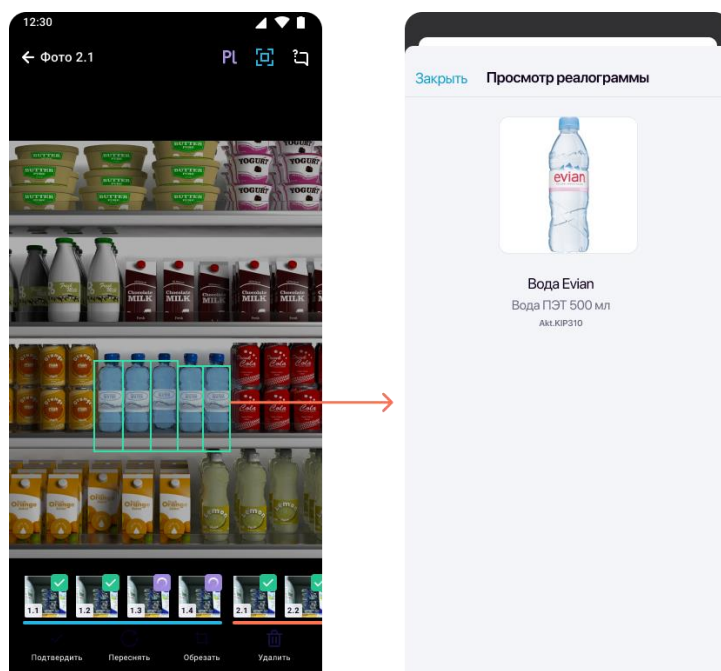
12:30

Фото 2.1

PL

BUTTER
YOGURT
Chocolate MILK
evian
Cola
Orange
Lemon

1.1
1.2
1.3
1.4
2.1
2.2

Подтвердить
Переснять
Обрезать
Удалить

Закрыть Просмотр реалограммы

evian

Вода Evian
Вода ПЭТ 500 мл
Akt.KIP310